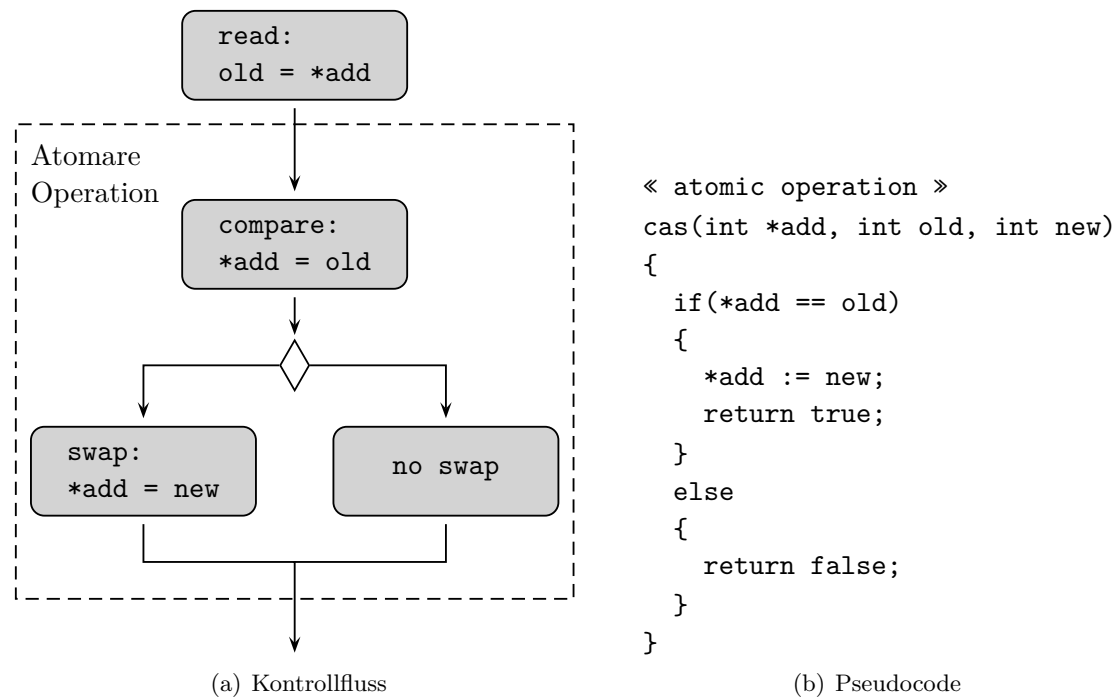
read:
old = *add

Atomare Operation

compare:
*add = old

swap:
*add = new

no swap

(a) Kontrollfluss

« atomic operation »
cas(int *add, int old, int new)
{
  if(*add == old)
  {
    *add := new;
    return true;
  }
  else
  {
    return false;
  }
}

(b) Pseudocode